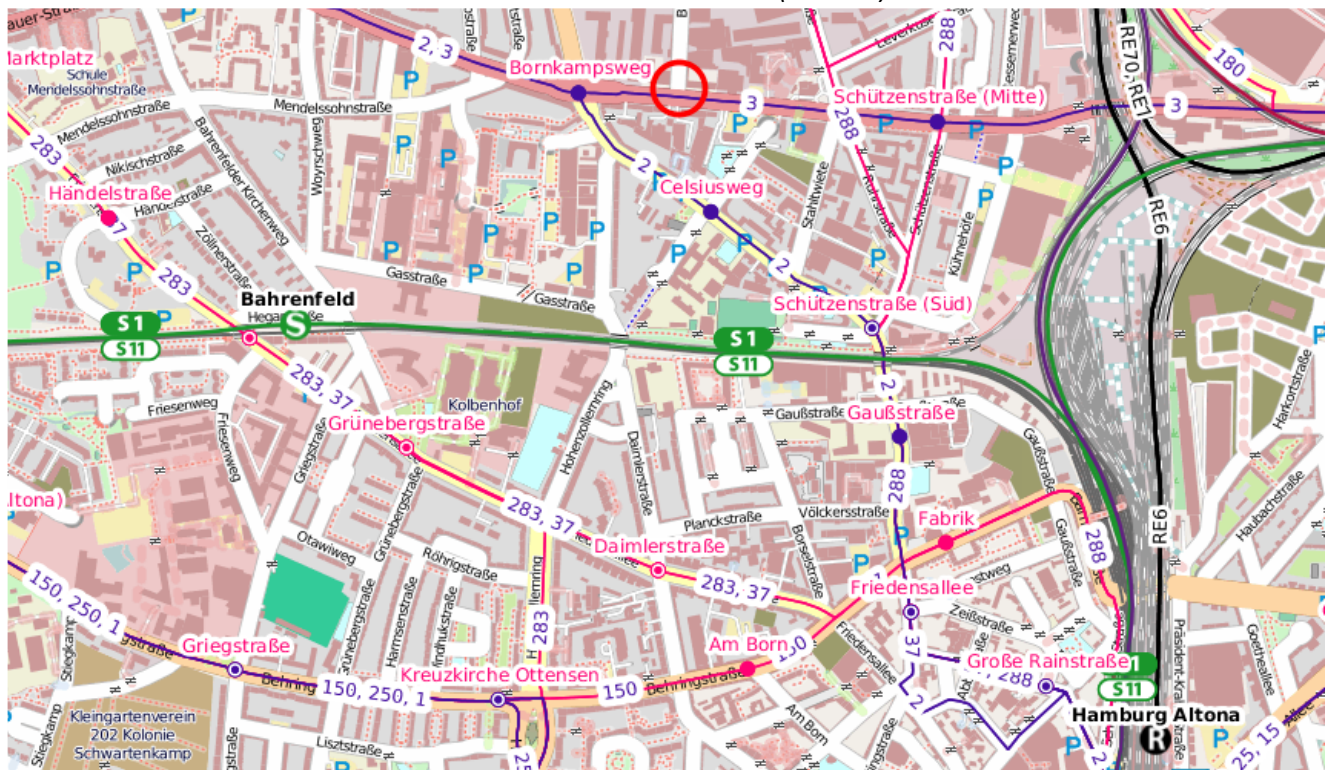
auer-Straße
Marktplatz
Schule
Mendelssohnstraße
2, 3
Bornkampsweg
3
Schützenstraße (Mitte)
3
288
180
RE70, RE7
Mendelssohnstraße
Mendelssohnstraße
Nikischstraße
283
Händelstraße
Händelstraße
Bahrenfelder Kirchenweg
Woyrschweg
2
Celsiusweg
Stahltwiete
288
Schützenstraße
Kühnehöfe
RE6
Zöllnerstraße
283
2
Gasstraße
Gasstraße
Bahrenfeld
Hegarstraße
S1
S11
Schützenstraße (Süd)
S1
S11
Harkortstraße
283, 37
Friesenweg
Kolbenhof
Grünebergstraße
Friesenweg
Griegstraße
Hohenzollernring
Daimlerstraße
Gaußstraße
2
Gaußstraße
Gaußstraße
Haubachstraße
Altona)
283, 37
Planckstraße
Völckersstraße
288
Fabrik
RE6
288
Otawiweg
Grünebergstraße
Röhrigstraße
Daimlerstraße
Bornstraße
283, 37
Friedensallee
150, 250, 1
Harmsenstraße
Windhukstraße
283
Zeißstraße
Griegstraße
Am Born
150
Friedensallee
37
Große Rainstraße
288
S1
S11
Behringstraße
150, 250, 1
Kreuzkirche Ottensen
150
Behringstraße
Präsident-Krahn-Straße
Goetheallee
Kleingartenverein
202 Kolonie
Schwartenkamp
Am Born
2
Hamburg Altona
Liszstraße
25, 15